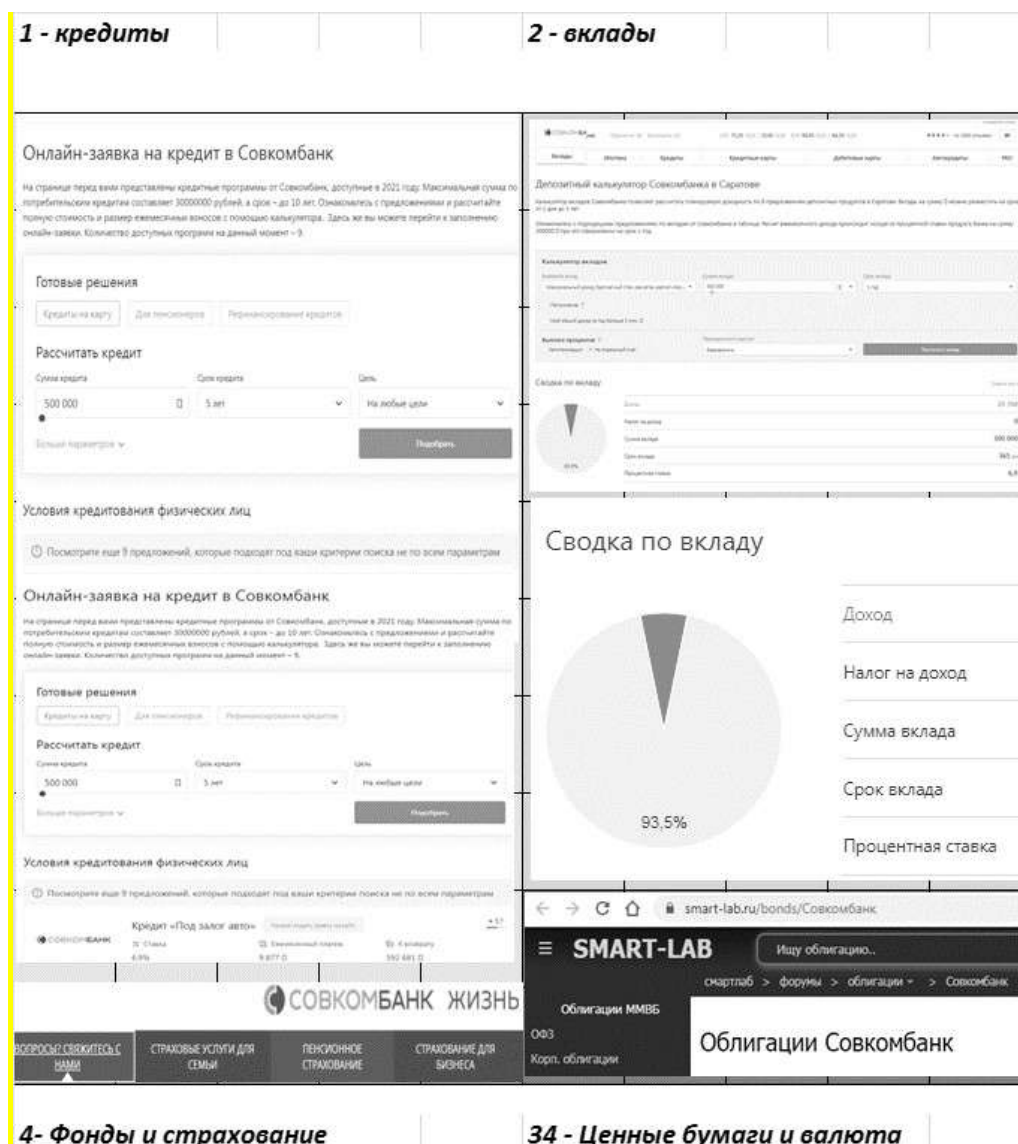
1 - кредиты

2 - вклады

Онлайн-заявка на кредит в Совкомбанк

На странице перед вами представлены кредитные программы от Совкомбанк, доступные в 2021 году. Максимальная сумма по потребительским кредитам составляет 30000000 рублей, а срок – до 10 лет. Ознакомьтесь с предложениями и рассчитайте полную стоимость и размер ежемесячных взносов с помощью калькулятора. Здесь же вы можете перейти к заполнению онлайн-заявки. Количество доступных программ на данный момент – 9.

Готовые решения

Кредиты на карту | Для пенсионеров | Рефинансирование кредитов

Рассчитать кредит

Сумма кредита | Срок кредита | Цель

500 000 | 5 лет | На любые цели

Больше параметров

Подобрать

Условия кредитования физических лиц

Посмотрите еще 9 предложений, которые подходят под ваши критерии поиска не по всем параметрам

Онлайн-заявка на кредит в Совкомбанк

На странице перед вами представлены кредитные программы от Совкомбанк, доступные в 2021 году. Максимальная сумма по потребительским кредитам составляет 30000000 рублей, а срок – до 10 лет. Ознакомьтесь с предложениями и рассчитайте полную стоимость и размер ежемесячных взносов с помощью калькулятора. Здесь же вы можете перейти к заполнению онлайн-заявки. Количество доступных программ на данный момент – 9.

Готовые решения

Кредиты на карту | Для пенсионеров | Рефинансирование кредитов

Рассчитать кредит

Сумма кредита | Срок кредита | Цель

500 000 | 5 лет | На любые цели

Больше параметров

Подобрать

Условия кредитования физических лиц

Посмотрите еще 9 предложений, которые подходят под ваши критерии поиска не по всем параметрам

СОВКОМБАНК

Кредит «Под залог авто»

Ставка 6,9% | Ежемесячный платеж 9 877 ₽ | К выплате 592 681 ₽

Депозитный калькулятор Совкомбанка в Саратове

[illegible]

Калькулятор вкладов

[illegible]

Сводка по вкладу

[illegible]

Сводка по вкладу

Доход

Налог на доход

Сумма вклада

Срок вклада

Процентная ставка

93,5%

smart-lab.ru/bonds/Совкомбанк

SMART-LAB

Ищу облигацию..

смартлаб > форумы > облигации > Совкомбанк

Облигации ММВБ

ОФЗ

Корп. облигации

Облигации Совкомбанк

СОВКОМБАНК ЖИЗНЬ

ВОПРОСЫ? СВЯЖИТЕСЬ С НАМИ | СТРАХОВЫЕ УСЛУГИ ДЛЯ СЕМЬИ | ПЕНСИОННОЕ СТРАХОВАНИЕ | СТРАХОВАНИЕ ДЛЯ БИЗНЕСА

4- Фонды и страхование

34 - Ценные бумаги и валюта